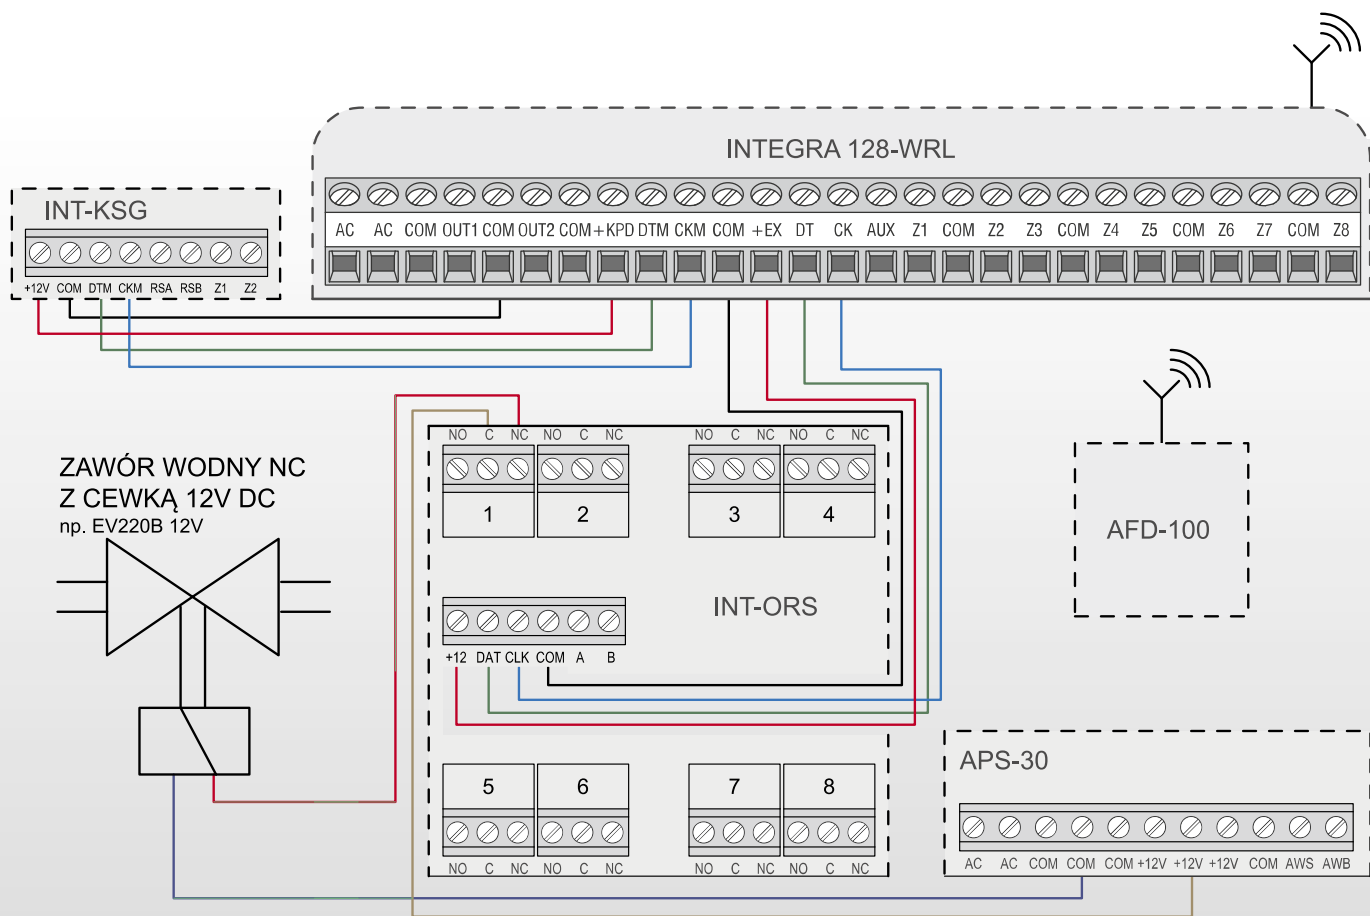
INTEGRA 128-WRL

AC AC COM OUT1 COM OUT2 COM +KPD DTM CKM COM +EX DT CK AUX Z1 COM Z2 Z3 COM Z4 Z5 COM Z6 Z7 COM Z8

INT-KSG

+12V COM DTM CKM RSA RSB Z1 Z2

ZAWÓR WODNY NC
Z CEWKĄ 12V DC
np. EV220B 12V

NO C NC NO C NC NO C NC NO C NC

1 2 3 4

INT-ORS

+12 DAT CLK COM A B

5 6 7 8

NO C NC NO C NC NO C NC NO C NC

AFD-100

APS-30

AC AC COM COM COM +12V +12V +12V COM AWS AWB